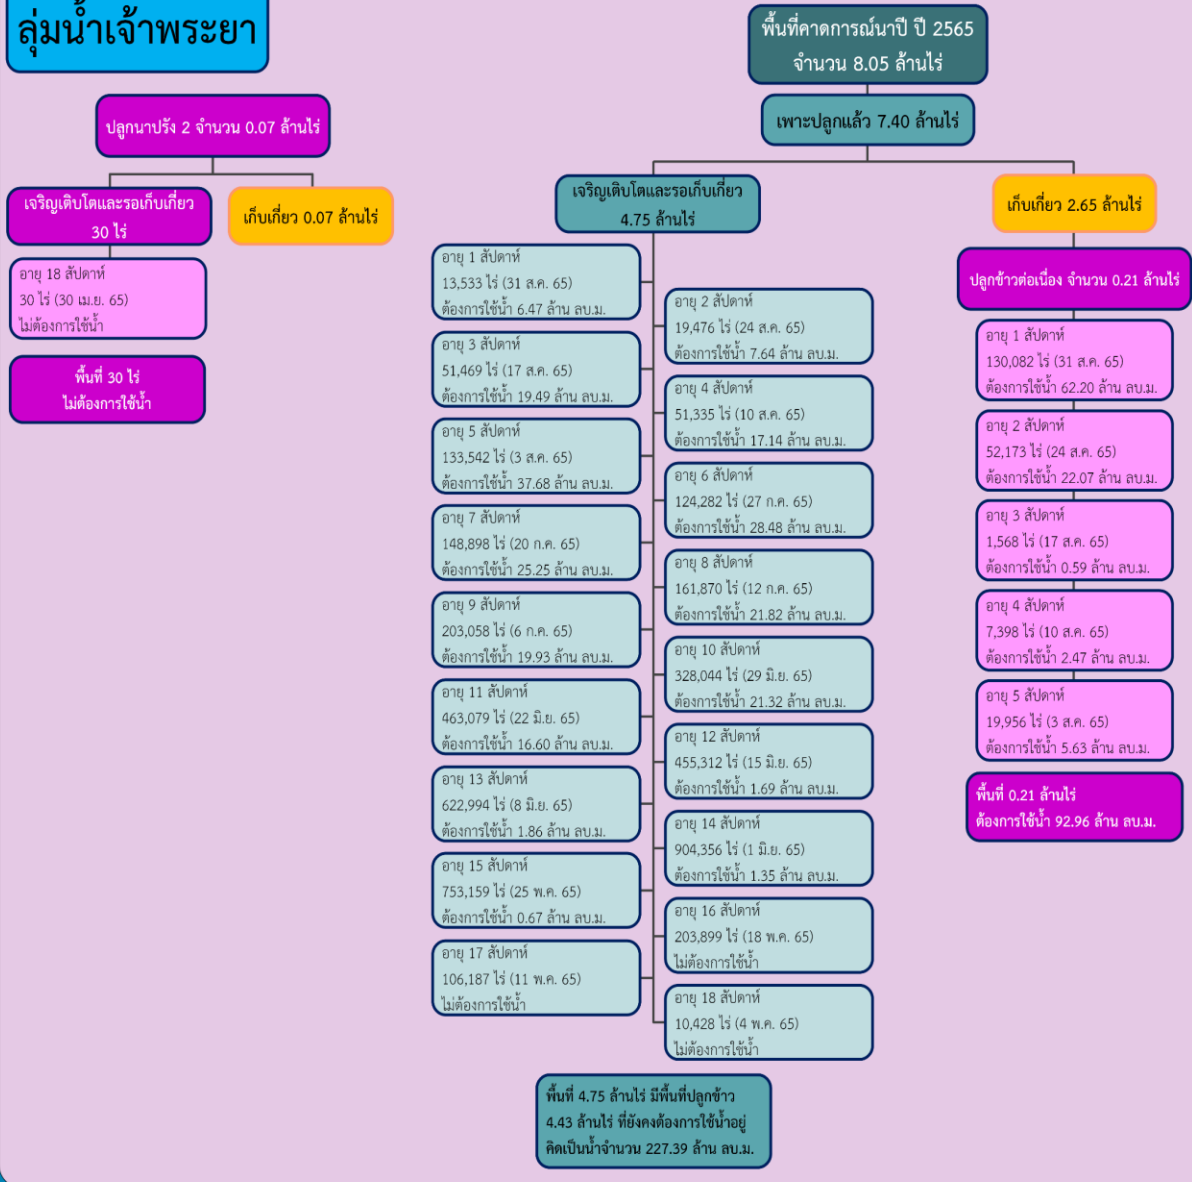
ลุ่มน้ำเจ้าพระยา

ปลูกนาปรัง 2 จำนวน 0.07 ล้านไร่

เจริญเติบโตและรอเก็บเกี่ยว 30 ไร่

เก็บเกี่ยว 0.07 ล้านไร่

อายุ 18 สัปดาห์
30 ไร่ (30 เม.ย. 65)
ไม่ต้องการใช้น้ำ

พื้นที่ 30 ไร่
ไม่ต้องการใช้น้ำ

พื้นที่คาดการณ์นาปี ปี 2565
จำนวน 8.05 ล้านไร่

เพาะปลูกแล้ว 7.40 ล้านไร่

เจริญเติบโตและรอเก็บเกี่ยว
4.75 ล้านไร่

เก็บเกี่ยว 2.65 ล้านไร่

อายุ 1 สัปดาห์
13,533 ไร่ (31 ส.ค. 65)
ต้องการใช้น้ำ 6.47 ล้าน ลบ.ม.

อายุ 2 สัปดาห์
19,476 ไร่ (24 ส.ค. 65)
ต้องการใช้น้ำ 7.64 ล้าน ลบ.ม.

อายุ 3 สัปดาห์
51,469 ไร่ (17 ส.ค. 65)
ต้องการใช้น้ำ 19.49 ล้าน ลบ.ม.

อายุ 4 สัปดาห์
51,335 ไร่ (10 ส.ค. 65)
ต้องการใช้น้ำ 17.14 ล้าน ลบ.ม.

อายุ 5 สัปดาห์
133,542 ไร่ (3 ส.ค. 65)
ต้องการใช้น้ำ 37.68 ล้าน ลบ.ม.

อายุ 6 สัปดาห์
124,282 ไร่ (27 ก.ค. 65)
ต้องการใช้น้ำ 28.48 ล้าน ลบ.ม.

อายุ 7 สัปดาห์
148,898 ไร่ (20 ก.ค. 65)
ต้องการใช้น้ำ 25.25 ล้าน ลบ.ม.

อายุ 8 สัปดาห์
161,870 ไร่ (12 ก.ค. 65)
ต้องการใช้น้ำ 21.82 ล้าน ลบ.ม.

อายุ 9 สัปดาห์
203,058 ไร่ (6 ก.ค. 65)
ต้องการใช้น้ำ 19.93 ล้าน ลบ.ม.

อายุ 10 สัปดาห์
328,044 ไร่ (29 มิ.ย. 65)
ต้องการใช้น้ำ 21.32 ล้าน ลบ.ม.

อายุ 11 สัปดาห์
463,079 ไร่ (22 มิ.ย. 65)
ต้องการใช้น้ำ 16.60 ล้าน ลบ.ม.

อายุ 12 สัปดาห์
455,312 ไร่ (15 มิ.ย. 65)
ต้องการใช้น้ำ 1.69 ล้าน ลบ.ม.

อายุ 13 สัปดาห์
622,994 ไร่ (8 มิ.ย. 65)
ต้องการใช้น้ำ 1.86 ล้าน ลบ.ม.

อายุ 14 สัปดาห์
904,356 ไร่ (1 มิ.ย. 65)
ต้องการใช้น้ำ 1.35 ล้าน ลบ.ม.

อายุ 15 สัปดาห์
753,159 ไร่ (25 พ.ค. 65)
ต้องการใช้น้ำ 0.67 ล้าน ลบ.ม.

อายุ 16 สัปดาห์
203,899 ไร่ (18 พ.ค. 65)
ไม่ต้องการใช้น้ำ

อายุ 17 สัปดาห์
106,187 ไร่ (11 พ.ค. 65)
ไม่ต้องการใช้น้ำ

อายุ 18 สัปดาห์
10,428 ไร่ (4 พ.ค. 65)
ไม่ต้องการใช้น้ำ

พื้นที่ 4.75 ล้านไร่ มีพื้นที่ปลูกข้าว 4.43 ล้านไร่ ที่ยังคงต้องการใช้น้ำอยู่ คิดเป็นน้ำจำนวน 227.39 ล้าน ลบ.ม.

ปลูกข้าวต่อเนื่อง จำนวน 0.21 ล้านไร่

อายุ 1 สัปดาห์
130,082 ไร่ (31 ส.ค. 65)
ต้องการใช้น้ำ 62.20 ล้าน ลบ.ม.

อายุ 2 สัปดาห์
52,173 ไร่ (24 ส.ค. 65)
ต้องการใช้น้ำ 22.07 ล้าน ลบ.ม.

อายุ 3 สัปดาห์
1,568 ไร่ (17 ส.ค. 65)
ต้องการใช้น้ำ 0.59 ล้าน ลบ.ม.

อายุ 4 สัปดาห์
7,398 ไร่ (10 ส.ค. 65)
ต้องการใช้น้ำ 2.47 ล้าน ลบ.ม.

อายุ 5 สัปดาห์
19,956 ไร่ (3 ส.ค. 65)
ต้องการใช้น้ำ 5.63 ล้าน ลบ.ม.

พื้นที่ 0.21 ล้านไร่
ต้องการใช้น้ำ 92.96 ล้าน ลบ.ม.